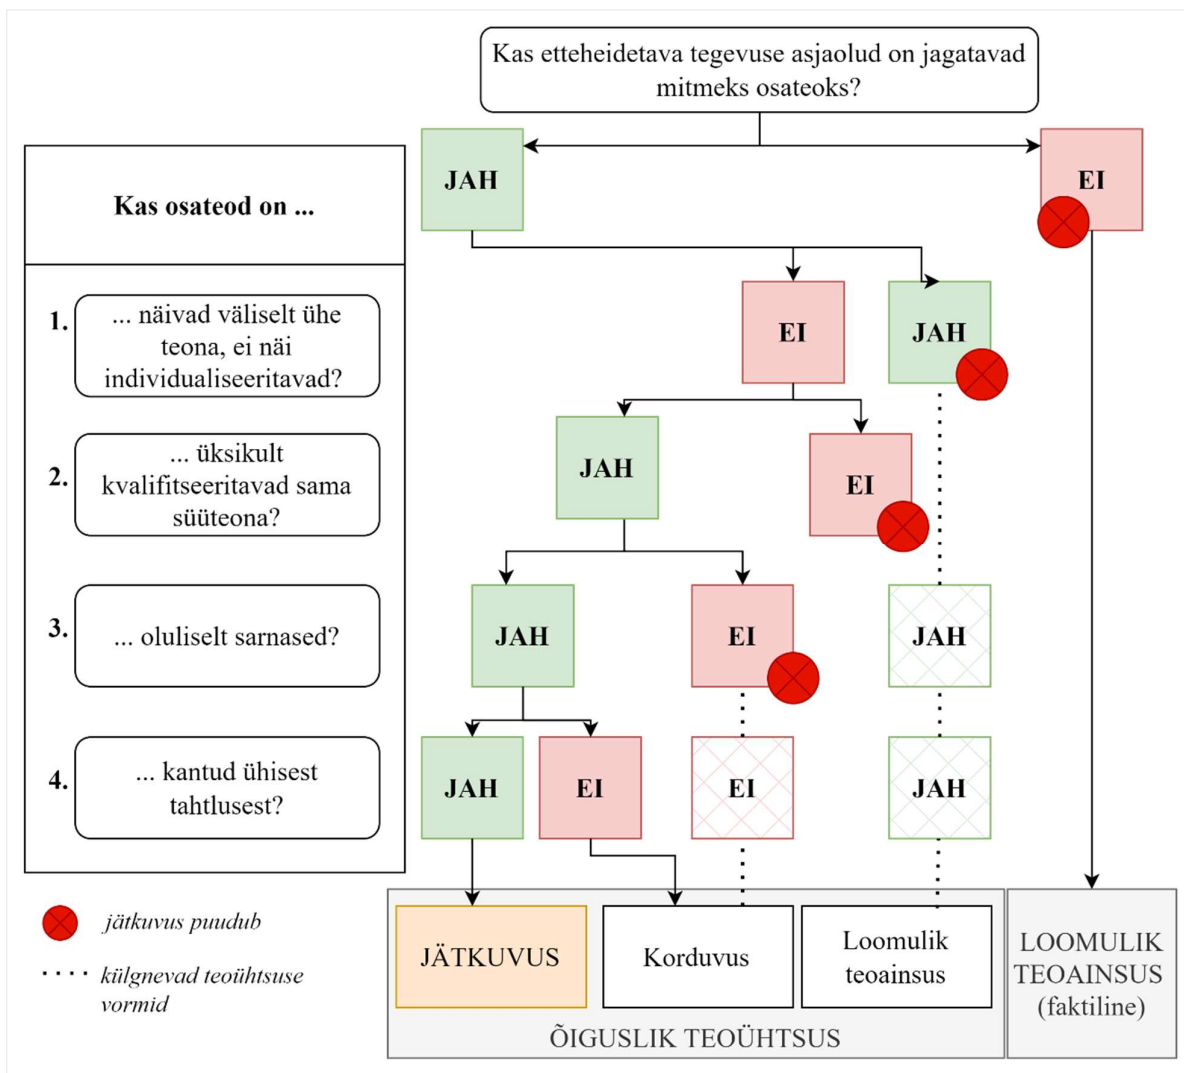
Kas etteheidetava tegevuse asjaolud on jagatavad mitmeks osateoks?

Kas osateod on ...

1. ... näivad väliselt ühe teona, ei näi individualiseeritavad?

2. ... üksikult kvalifitseeritavad sama süüteona?

3. ... oluliselt sarnased?

4. ... kantud ühisest tahtlusest?

JAH

EI

EI

JAH

JAH

EI

JAH

EI

JAH

JAH

EI

EI

JAH

JÄTKUVUS

Korduvus

Loomulik teoainsus

LOOMULIK TEOAINSUS (faktiline)

ÕIGUSLIK TEOÜHTSUS

jätkuvus puudub

külgnevad teoühtsuse vormid